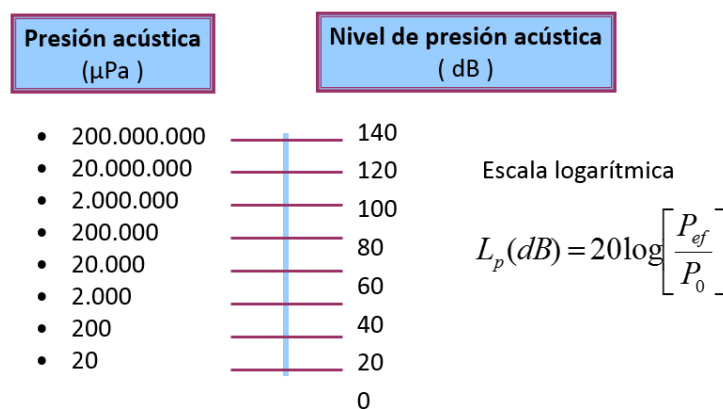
Presión acústica
(μPa )

Nivel de presión acústica
( dB )

- 200.000.000
- 20.000.000
- 2.000.000
- 200.000
- 20.000
- 2.000
- 200
- 20

140
120
100
80
60
40
20
0

Escala logarítmica

$L_p(dB) = 20\log\left[\frac{P_{ef}}{P_0}\right]$